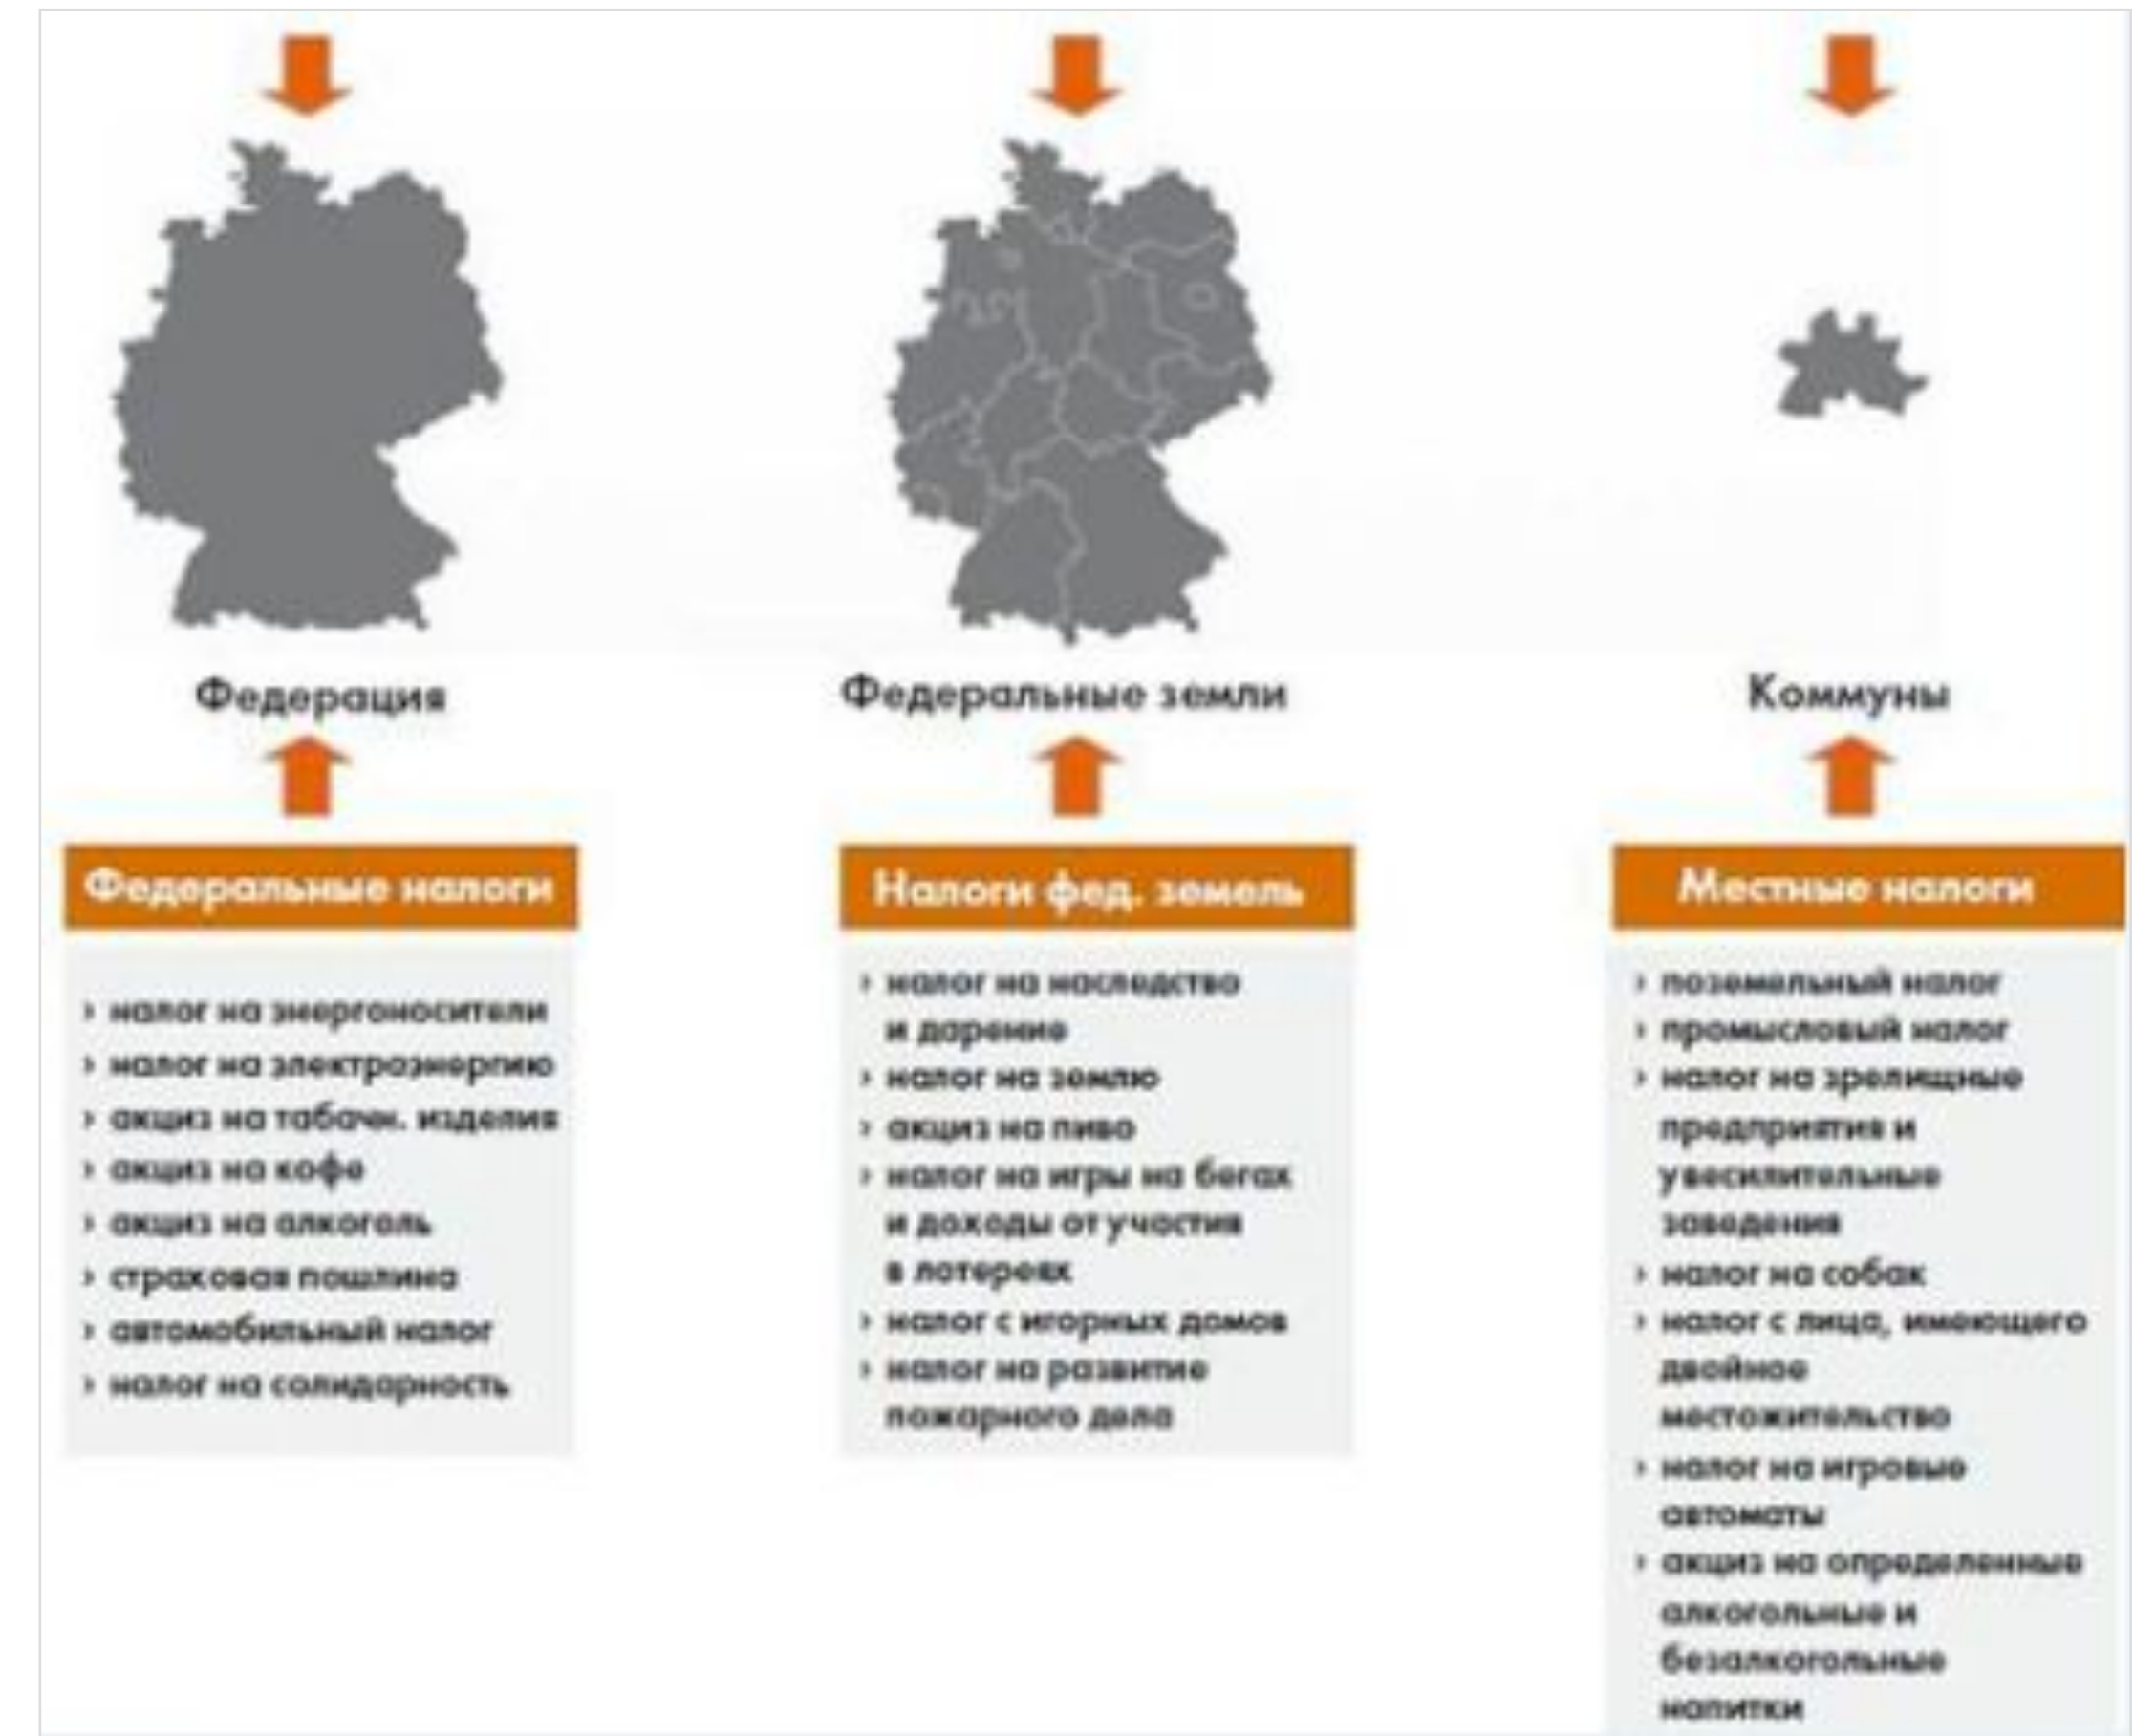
Федерация

Федеральные налоги

› налог на энергоносители
› налог на электроэнергию
› акциз на табачн. изделия
› акциз на кофе
› акциз на алкоголь
› страховая пошлина
› автомобильный налог
› налог на солидарность

Федеральные земли

Налоги фед. земель

› налог на наследство и дарение
› налог на землю
› акциз на пиво
› налог на игры на бегах и доходы от участия в лотереях
› налог с игорных домов
› налог на развитие пожарного дела

Коммуны

Местные налоги

› поземельный налог
› промысловый налог
› налог на зрелищные предприятия и увеселительные заведения
› налог на собак
› налог с лица, имеющего двойное местожительство
› налог на игровые автоматы
› акциз на определенные алкогольные и безалкогольные напитки